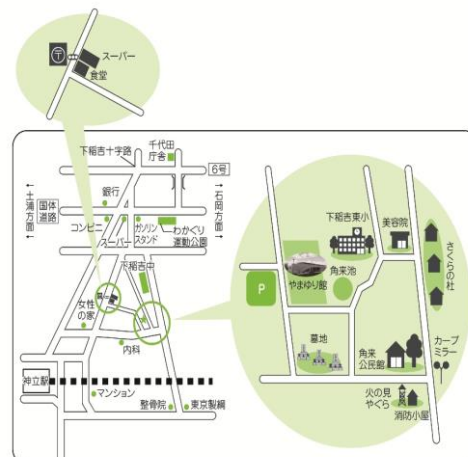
〒
スーパー
食堂

下稲吉十字路
千代田庁舎
6号
←土浦方面
国体道路
→石岡方面
銀行
コンビニ
ガソリンスタンド
わかくり運動公園
スーパー
下稲吉中
女性の家
内科
神立駅
マンション
整骨院
東京製綱

下稲吉東小
美容院
さくらの杜
P
やまゆり館
角来池
墓地
角来公民館
カーブミラー
火の見やぐら
消防小屋